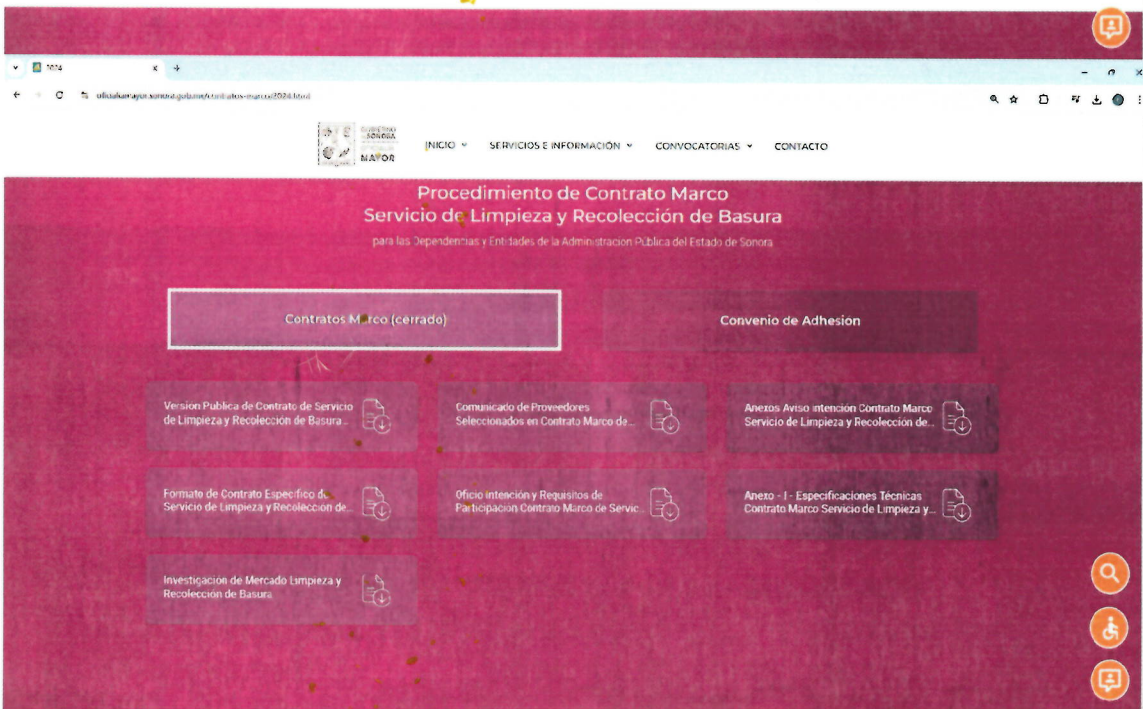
2024

oficialiamayor.sonora.gob.mx/contratos-marco2024.html

GOBIERNO SONORA OFICIALÍA MAYOR

INICIO SERVICIOS E INFORMACIÓN CONVOCATORIAS CONTACTO

Procedimiento de Contrato Marco
Servicio de Limpieza y Recolección de Basura

para las Dependencias y Entidades de la Administracion Publica del Estado de Sonora

Contratos Marco (cerrado)

Convenio de Adhesion

Version Publica de Contrato de Servicio de Limpieza y Recolección de Basura...

Comunicado de Proveedores Seleccionados en Contrato Marco de...

Anexos Aviso Intención Contrato Marco Servicio de Limpieza y Recolección de...

Formato de Contrato Especifico de Servicio de Limpieza y Recolección de...

Oficio Intención y Requisitos de Participacion Contrato Marco de Servic...

Anexo - I - Especificaciones Técnicas Contrato Marco Servicio de Limpieza y...

Investigación de Mercado Limpieza y Recolección de Basura